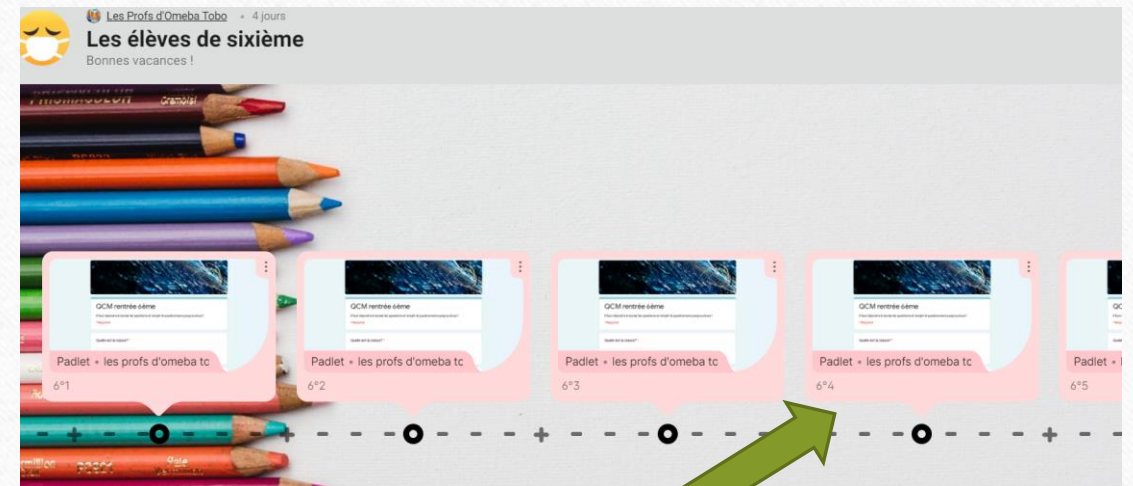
Les Profs d'Omeba Tobo • 4 jours
Les élèves de sixième
Bonnes vacances !

QCM rentrée 6ème
Padlet • les profs d'omeba tc
6°1

QCM rentrée 6ème
Padlet • les profs d'omeba tc
6°2

QCM rentrée 6ème
Padlet • les profs d'omeba tc
6°3

QCM rentrée 6ème
Padlet • les profs d'omeba tc
6°4

Padlet • l
6°5